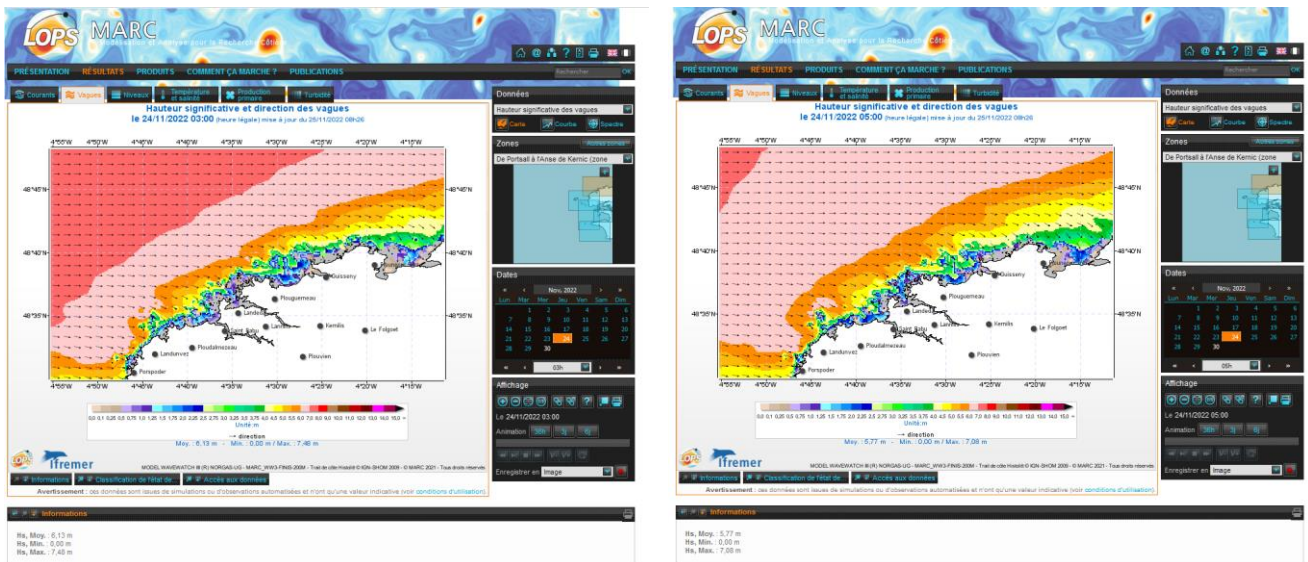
LOPS MARC
Modélisation et Analyse pour la Recherche Côtière

PRÉSENTATION RÉSULTATS PRODUITS COMMENT ÇA MARCHE ? PUBLICATIONS Rechercher OK

Courants Vagues Niveaux Température et salinité Production primaire Turbidité

Hauteur significative et direction des vagues
le 24/11/2022 03:00 (heure légale) mise à jour du 25/11/2022 08h26

4°55'W 4°50'W 4°45'W 4°40'W 4°35'W 4°30'W 4°25'W 4°20'W 4°15'W
48°45'N 48°40'N 48°35'N
Guisseny Plouguerneau Landeda Lannilis Kernilis Le Folgoet Saint Pabu Ploudalmezeau Landunvez Plouvien Porspoder

0.0 0.1 0.25 0.5 0.75 1.0 1.25 1.5 1.75 2.0 2.25 2.5 2.75 3.0 3.25 3.5 3.75 4.0 4.5 5.0 5.5 6.0 7.0 8.0 9.0 10.0 11.0 12.0 13.0 14.0 15.0
Unité: m
→ direction
Moy. : 6,13 m - Min. : 0,00 m / Max. : 7,46 m

Ifremer
MODEL WAVEWATCH III (R) NORGAS-UG - MARC_WW3-FINIS-200M - Trait de côte Histolit © IGN-SHOM 2009 - © MARC 2021 - Tous droits réservés

Informations Classification de l'état de Accès aux données
Avertissement : des données sont issues de simulations ou d'observations automatisées et n'ont qu'une valeur indicative (voir conditions d'utilisation)

Données
Hauteur significative des vagues
Carte Courbe Spectre

Zones Autres zones
De Portsall à l'Anse de Kernic (zone

Dates
Nov. 2022
| Lun | Mar | Mer | Jeu | Ven | Sam | Dim |
|---|---|---|---|---|---|---|
| | 1 | 2 | 3 | 4 | 5 | 6 |
| 7 | 8 | 9 | 10 | 11 | 12 | 13 |
| 14 | 15 | 16 | 17 | 18 | 19 | 20 |
| 21 | 22 | 23 | 24 | 25 | 26 | 27 |
| 28 | 29 | 30 | | | | |
03h

Affichage
Le 24/11/2022 03:00
Animation 36h
Enregistrer en Image

Informations
Hs, Moy. : 6,13 m
Hs, Min. : 0,00 m
Hs, Max. : 7,46 m

LOPS MARC
Modélisation et Analyse pour la Recherche Côtière

PRÉSENTATION RÉSULTATS PRODUITS COMMENT ÇA MARCHE ? PUBLICATIONS Rechercher OK

Courants Vagues Niveaux Température et salinité Production primaire Turbidité

Hauteur significative et direction des vagues
le 24/11/2022 05:00 (heure légale) mise à jour du 25/11/2022 08h26

4°55'W 4°50'W 4°45'W 4°40'W 4°35'W 4°30'W 4°25'W 4°20'W 4°15'W
48°45'N 48°40'N 48°35'N
Guisseny Plouguerneau Landeda Lannilis Kernilis Le Folgoet Saint Pabu Ploudalmezeau Landunvez Plouvien Porspoder

0.0 0.1 0.25 0.5 0.75 1.0 1.25 1.5 1.75 2.0 2.25 2.5 2.75 3.0 3.25 3.5 3.75 4.0 4.5 5.0 5.5 6.0 7.0 8.0 9.0 10.0 11.0 12.0 13.0 14.0 15.0
Unité: m
→ direction
Moy. : 5,77 m - Min. : 0,00 m / Max. : 7,08 m

Ifremer
MODEL WAVEWATCH III (R) NORGAS-UG - MARC_WW3-FINIS-200M - Trait de côte Histolit © IGN-SHOM 2009 - © MARC 2021 - Tous droits réservés

Informations Classification de l'état de Accès aux données
Avertissement : des données sont issues de simulations ou d'observations automatisées et n'ont qu'une valeur indicative (voir conditions d'utilisation)

Données
Hauteur significative des vagues
Carte Courbe Spectre

Zones Autres zones
De Portsall à l'Anse de Kernic (zone

Dates
Nov. 2022
| Lun | Mar | Mer | Jeu | Ven | Sam | Dim |
|---|---|---|---|---|---|---|
| | 1 | 2 | 3 | 4 | 5 | 6 |
| 7 | 8 | 9 | 10 | 11 | 12 | 13 |
| 14 | 15 | 16 | 17 | 18 | 19 | 20 |
| 21 | 22 | 23 | 24 | 25 | 26 | 27 |
| 28 | 29 | 30 | | | | |
05h

Affichage
Le 24/11/2022 05:00
Animation 36h
Enregistrer en Image

Informations
Hs, Moy. : 5,77 m
Hs, Min. : 0,00 m
Hs, Max. : 7,08 m